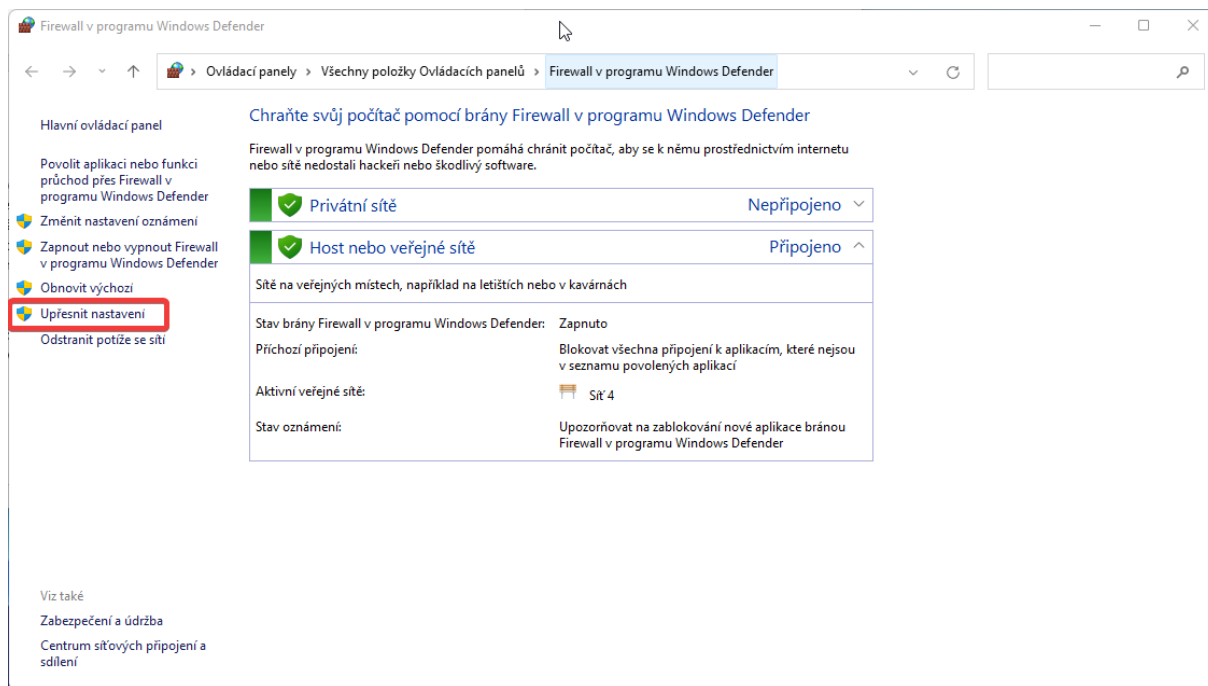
Firewall v programu Windows Defender

Ovládací panely › Všechny položky Ovládacích panelů › Firewall v programu Windows Defender

Hlavní ovládací panel

Povolit aplikaci nebo funkci průchod přes Firewall v programu Windows Defender

Změnit nastavení oznámení

Zapnout nebo vypnout Firewall v programu Windows Defender

Obnovit výchozí

Upřesnit nastavení

Odstranit potíže se sítí

Chraňte svůj počítač pomocí brány Firewall v programu Windows Defender

Firewall v programu Windows Defender pomáhá chránit počítač, aby se k němu prostřednictvím internetu nebo sítě nedostali hackeři nebo škodlivý software.

Privátní sítě Nepřipojeno

Host nebo veřejné sítě Připojeno

Sítě na veřejných místech, například na letištích nebo v kavárnách

| | |
|---|---|
| Stav brány Firewall v programu Windows Defender: | Zapnuto |
| Příchozí připojení: | Blokovat všechna připojení k aplikacím, které nejsou v seznamu povolených aplikací |
| Aktivní veřejné sítě: | Síť 4 |
| Stav oznámení: | Upozorňovat na zablokování nové aplikace bránou Firewall v programu Windows Defender |

Viz také

Zabezpečení a údržba

Centrum síťových připojení a sdílení